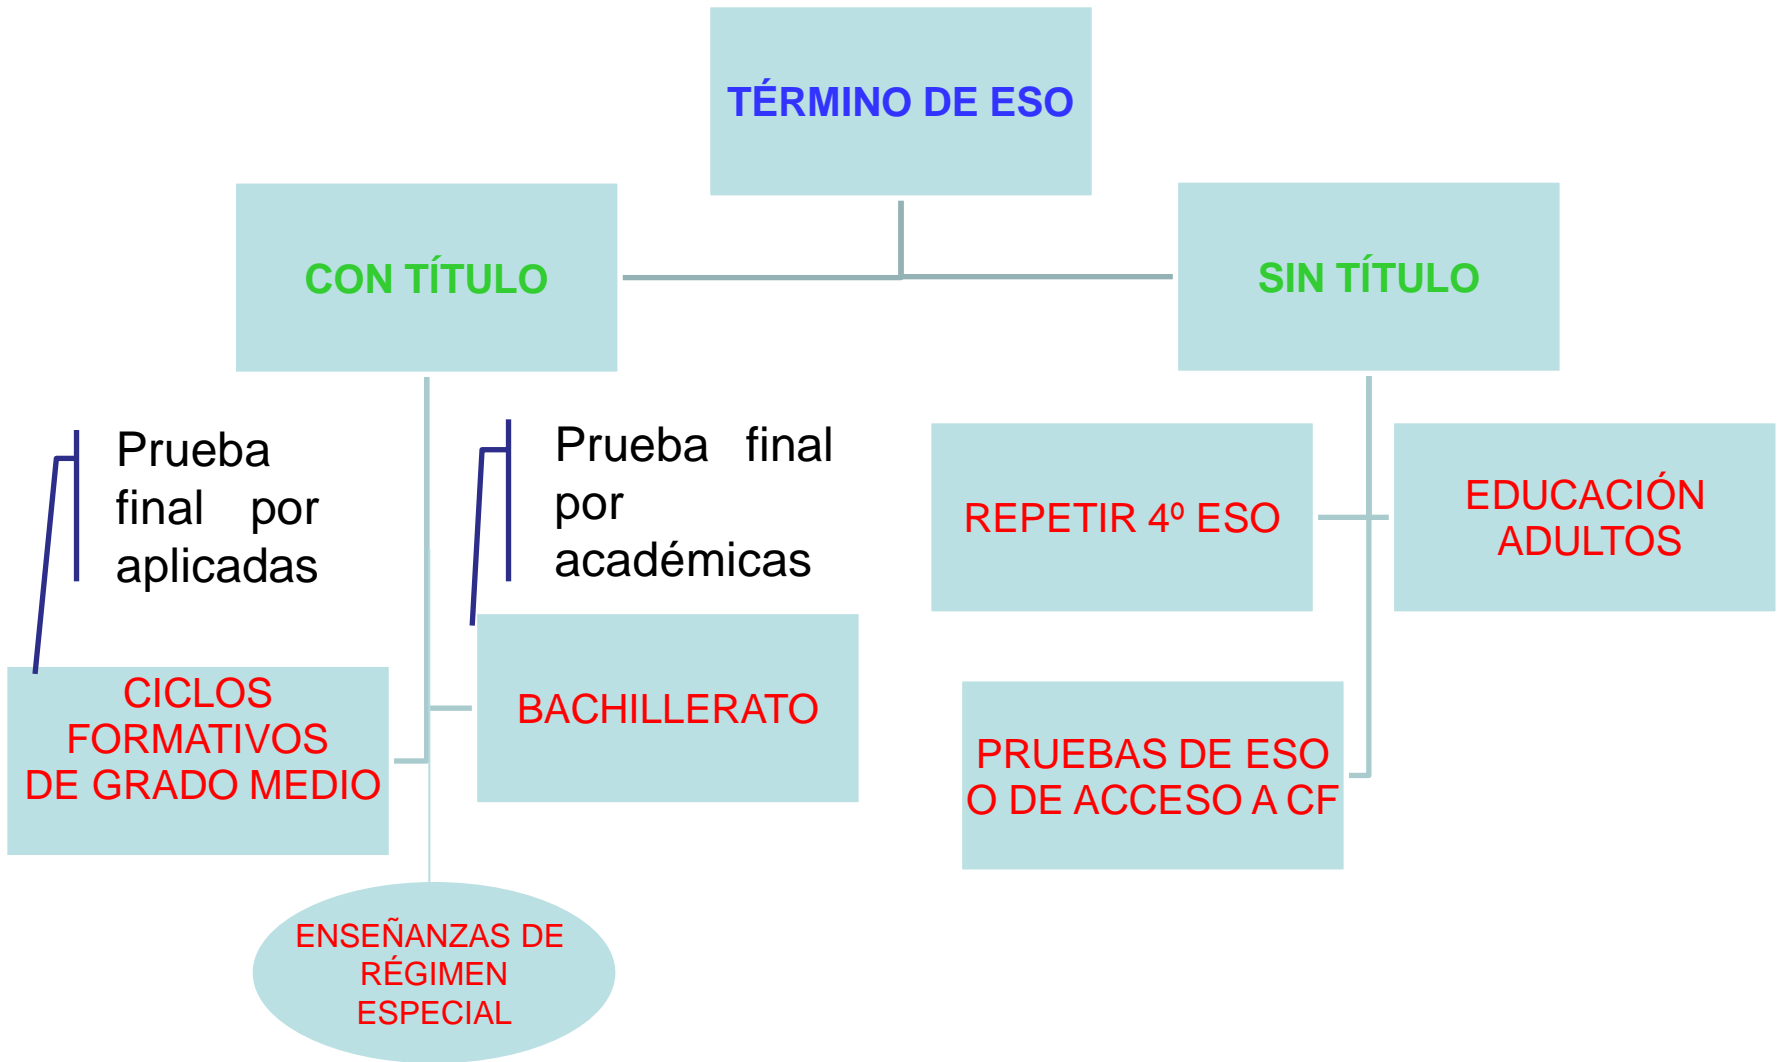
TÉRMINO DE ESO

CON TÍTULO

SIN TÍTULO

Prueba final por aplicadas

Prueba final por académicas

REPETIR 4º ESO

EDUCACIÓN ADULTOS

CICLOS FORMATIVOS DE GRADO MEDIO

BACHILLERATO

PRUEBAS DE ESO O DE ACCESO A CF

ENSEÑANZAS DE RÉGIMEN ESPECIAL